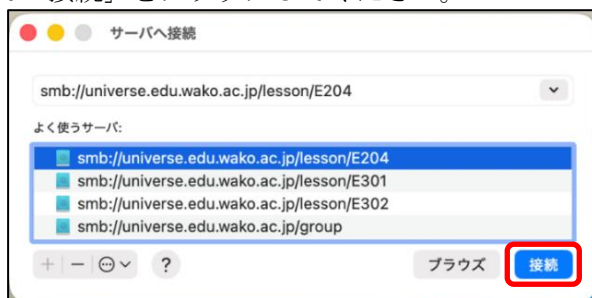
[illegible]「接続」をクリックしてください。

サーバへ接続

smb://universe.edu.wako.ac.jp/lesson/E204

よく使うサーバ:

smb://universe.edu.wako.ac.jp/lesson/E204
smb://universe.edu.wako.ac.jp/lesson/E301
smb://universe.edu.wako.ac.jp/lesson/E302
smb://universe.edu.wako.ac.jp/group

+ − ⊙ ?

ブラウズ 接続